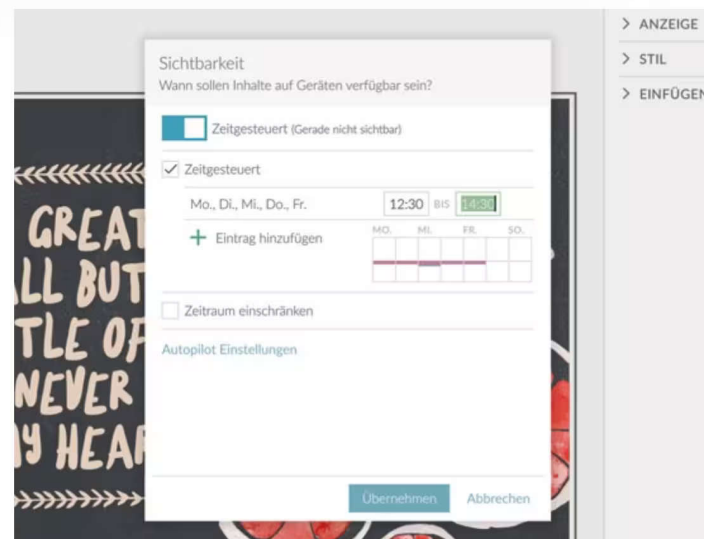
> ANZEIGE
> STIL
> EINFÜGEN

Sichtbarkeit
Wann sollen Inhalte auf Geräten verfügbar sein?

Zeitgesteuert (Gerade nicht sichtbar)

Zeitgesteuert

Mo., Di., Mi., Do., Fr. 12:30 BIS 14:30

+ Eintrag hinzufügen

MO. MI. FR. SO.

Zeitraum einschränken

Autopilot Einstellungen

Übernehmen Abbrechen

GREAT
LL BUT
TLE OF
NEVER
Y HEAR